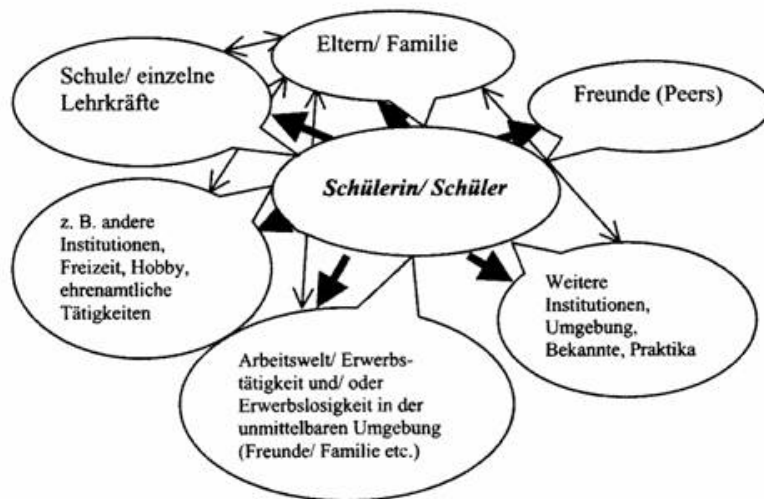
Eltern/ Familie

Schule/ einzelne Lehrkräfte

Freunde (Peers)

Schülerin/ Schüler

z. B. andere Institutionen, Freizeit, Hobby, ehrenamtliche Tätigkeiten

Weitere Institutionen, Umgebung, Bekannte, Praktika

Arbeitswelt/ Erwerbstätigkeit und/ oder Erwerbslosigkeit in der unmittelbaren Umgebung (Freunde/ Familie etc.)